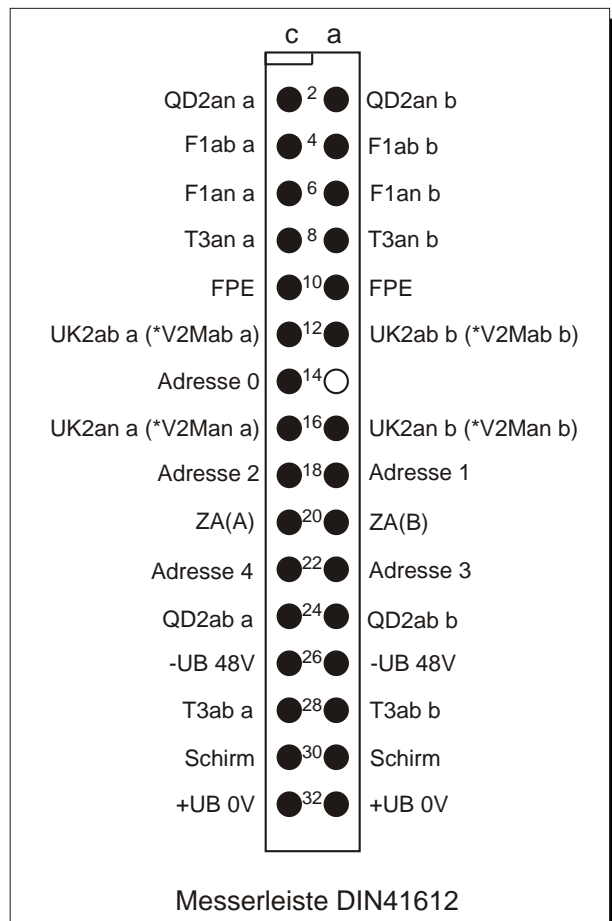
c a

QD2an a 2 QD2an b
F1ab a 4 F1ab b
F1an a 6 F1an b
T3an a 8 T3an b
FPE 10 FPE
UK2ab a (*V2Mab a) 12 UK2ab b (*V2Mab b)
Adresse 0 14
UK2an a (*V2Man a) 16 UK2an b (*V2Man b)
Adresse 2 18 Adresse 1
ZA(A) 20 ZA(B)
Adresse 4 22 Adresse 3
QD2ab a 24 QD2ab b
-UB 48V 26 -UB 48V
T3ab a 28 T3ab b
Schirm 30 Schirm
+UB 0V 32 +UB 0V

Messerleiste DIN41612